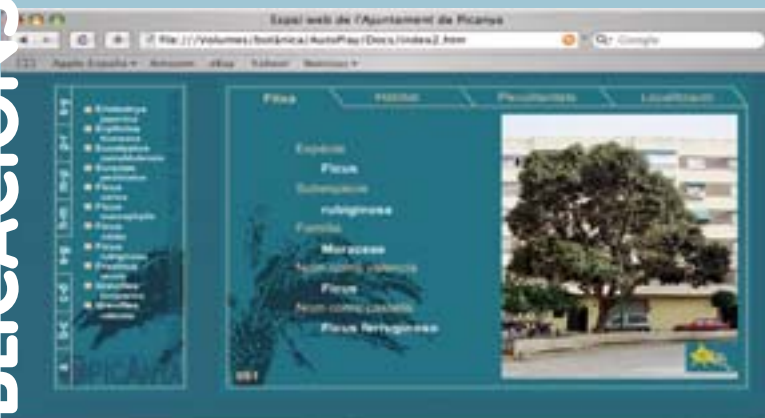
Espai web de l'Ajuntament de Picanya

file:///Volumes/botànica/AutoPlay/Docs/index2.htm

Q- Google

Apple España ▾ Amazon eBay Yahoo! Noticias ▾

Fitxa

Hàbitat

Peculiaritats

Localització

Espècie

Ficus

Subespècie

rubiginosa

Família

Moraceae

Nom comú valencià

Ficus

Nom comú castellà

Ficus ferruginosa

001

PICANYA

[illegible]